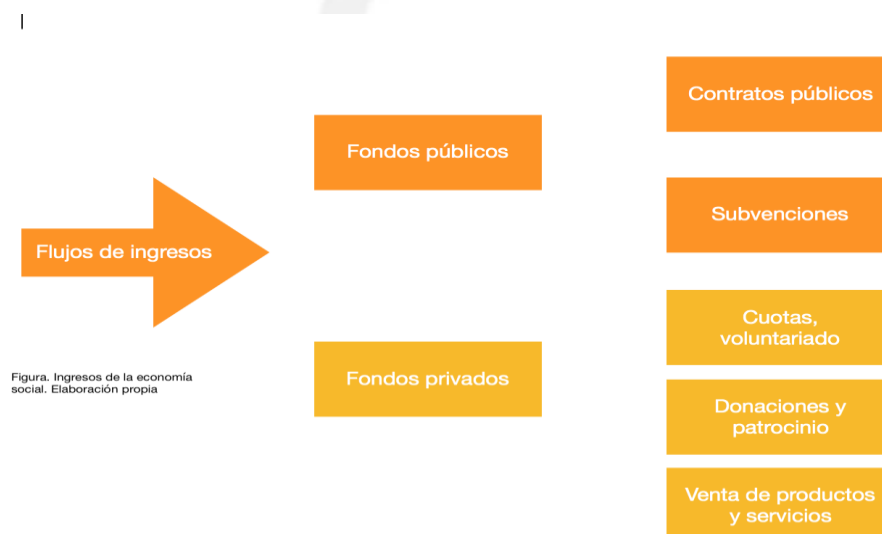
Flujos de ingresos

Fondos públicos

Fondos privados

Contratos públicos

Subvenciones

Cuotas, voluntariado

Donaciones y patrocinio

Venta de productos y servicios

Figura. Ingresos de la economía social. Elaboración propia